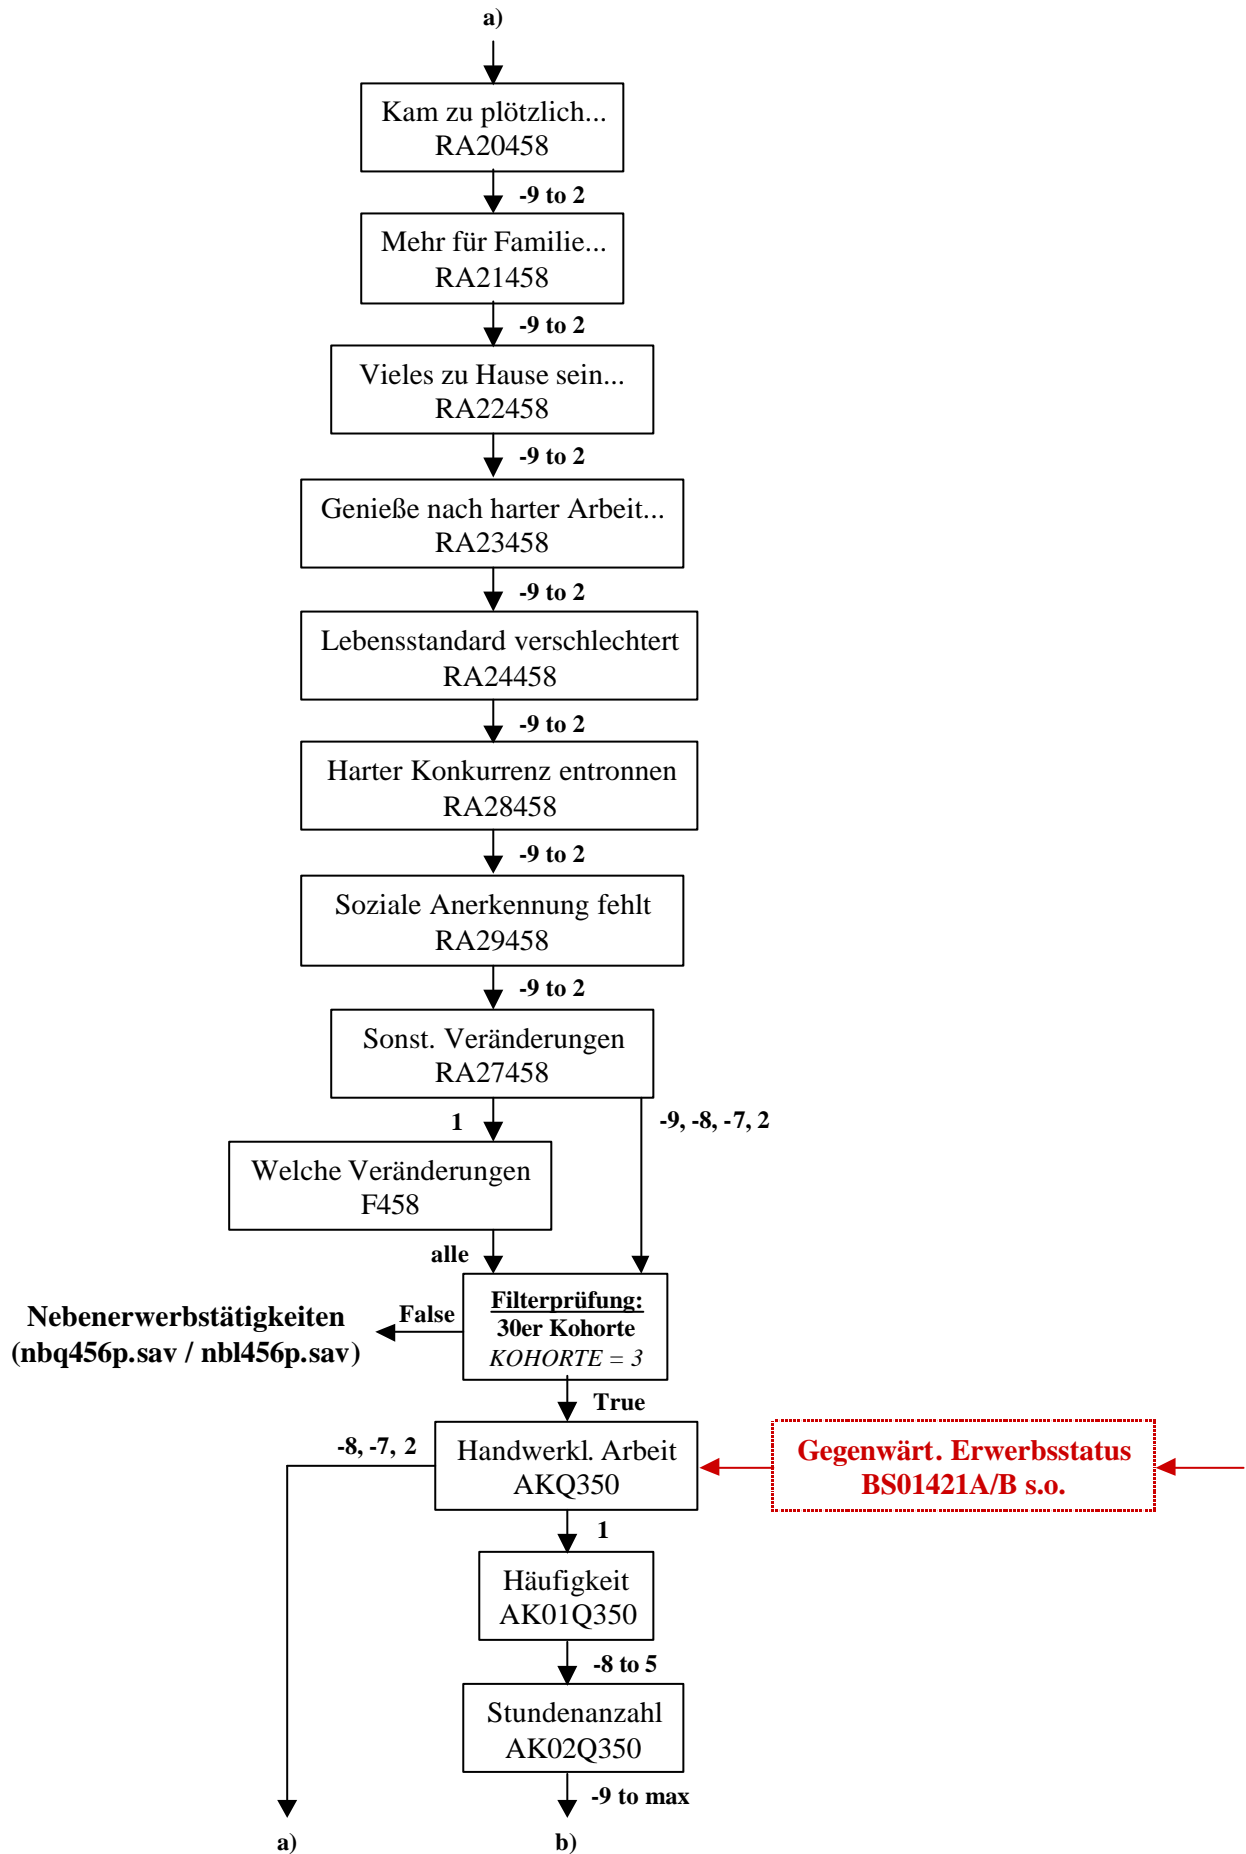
a)

Kam zu plötzlich...
RA20458

-9 to 2

Mehr für Familie...
RA21458

-9 to 2

Vieles zu Hause sein...
RA22458

-9 to 2

Genieße nach harter Arbeit...
RA23458

-9 to 2

Lebensstandard verschlechtert
RA24458

-9 to 2

Harter Konkurrenz entronnen
RA28458

-9 to 2

Soziale Anerkennung fehlt
RA29458

-9 to 2

Sonst. Veränderungen
RA27458

1

-9, -8, -7, 2

Welche Veränderungen
F458

alle

Nebenerwerbstätigkeiten
(nbq456p.sav / nbl456p.sav)

False

Filterprüfung:
30er Kohorte
KOHORTE = 3

True

-8, -7, 2

Handwerkl. Arbeit
AKQ350

Gegenwärt. Erwerbsstatus
BS01421A/B s.o.

1

Häufigkeit
AK01Q350

-8 to 5

Stundenanzahl
AK02Q350

-9 to max

a)

b)